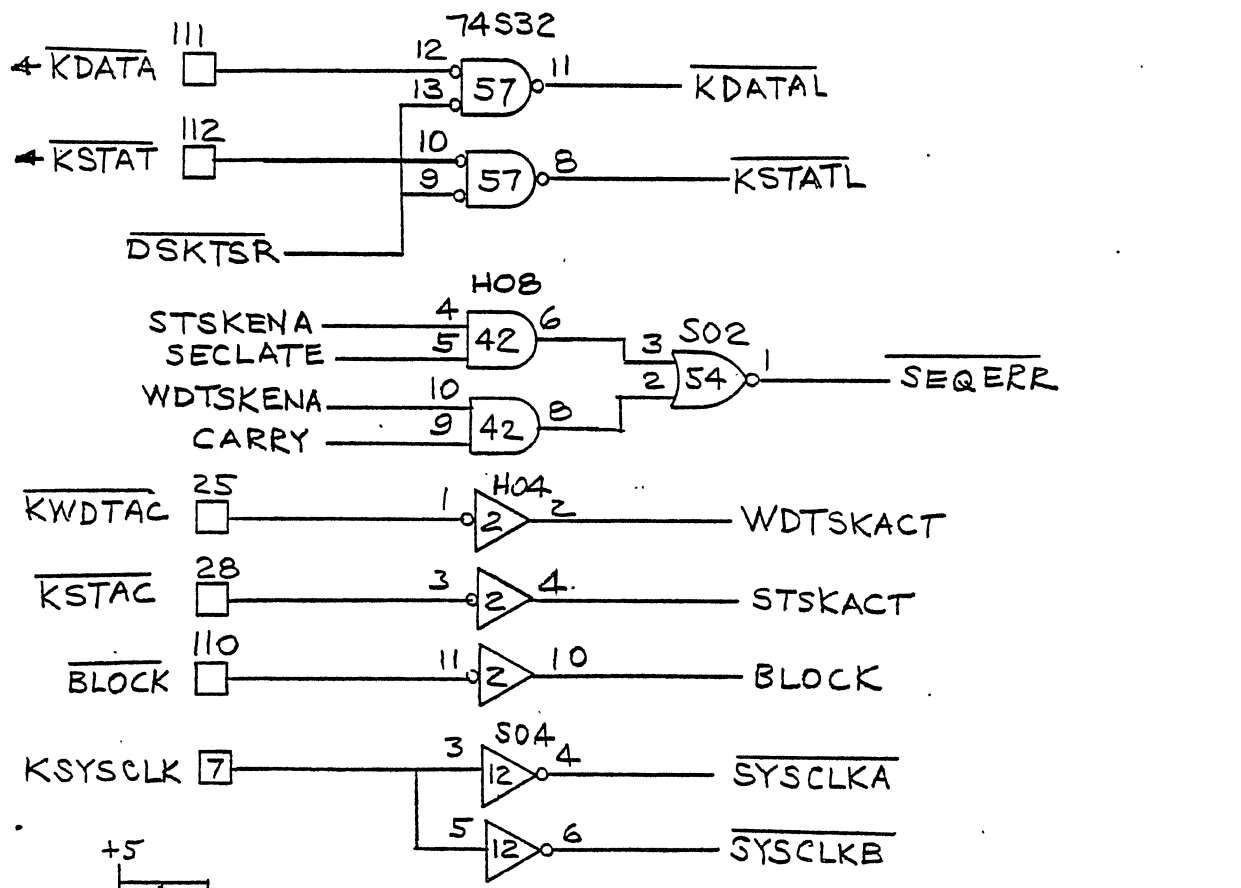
74S32

111 $\overline{KDATA}$ 12 13 57 11 $\overline{KDATAL}$

112 $\overline{KSTAT}$ 10 9 57 8 $\overline{KSTATL}$

$\overline{DSKTSR}$

H08

STSKENA 4 SECLATE 5 42 6

S02 3 2 54 1 $\overline{SEQERR}$

WDTSKENA 10 CARRY 9 42 8

$\overline{KWDTAC}$ 25 1 H04 2 2 WDTSKACT

$\overline{KSTAC}$ 28 3 2 4. STSKACT

$\overline{BLOCK}$ 110 11 2 10 BLOCK

KSYSCLK 7 3 S04 12 4 $\overline{SYSCLKA}$

5 12 6 $\overline{SYSCLKB}$

+5